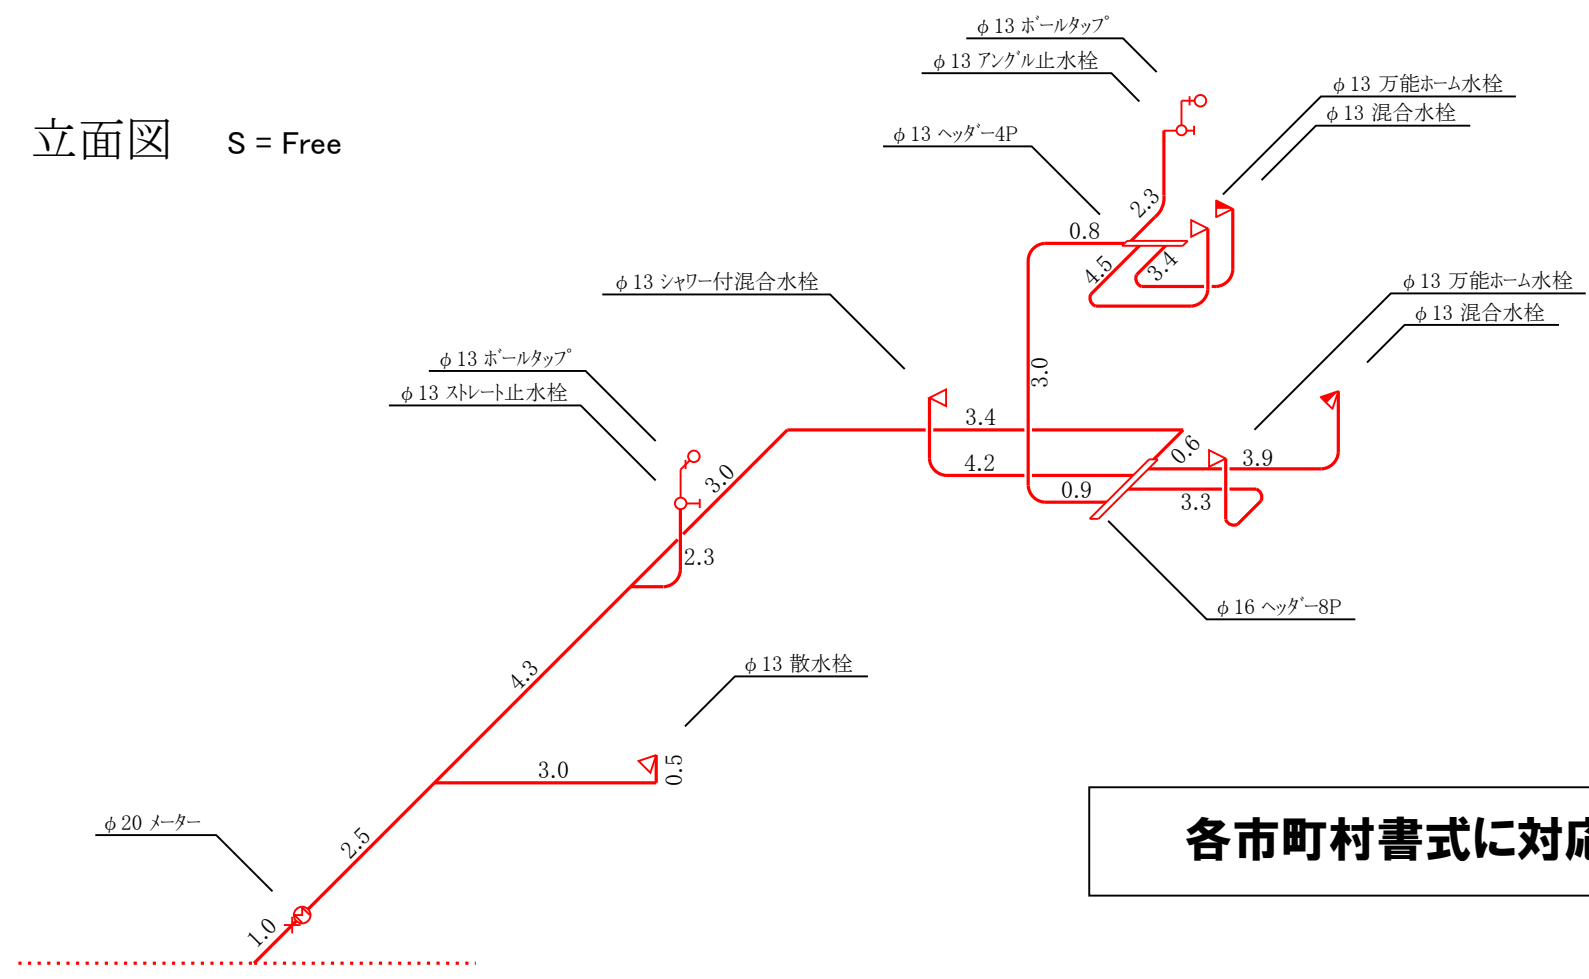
立面図　S = Free

φ13 ボールタップ
φ13 アングル止水栓
φ13 万能ホーム水栓
φ13 混合水栓
φ13 ヘッダー4P
0.8
2.3
4.5
3.4
φ13 シャワー付混合水栓
φ13 万能ホーム水栓
φ13 混合水栓
3.0
φ13 ボールタップ
φ13 ストレート止水栓
3.4
0.6
3.9
4.2
0.9
3.3
3.0
2.3
φ16 ヘッダー8P
4.3
φ13 散水栓
3.0
0.5
φ20 メーター
2.5
1.0

各市町村書式に対応